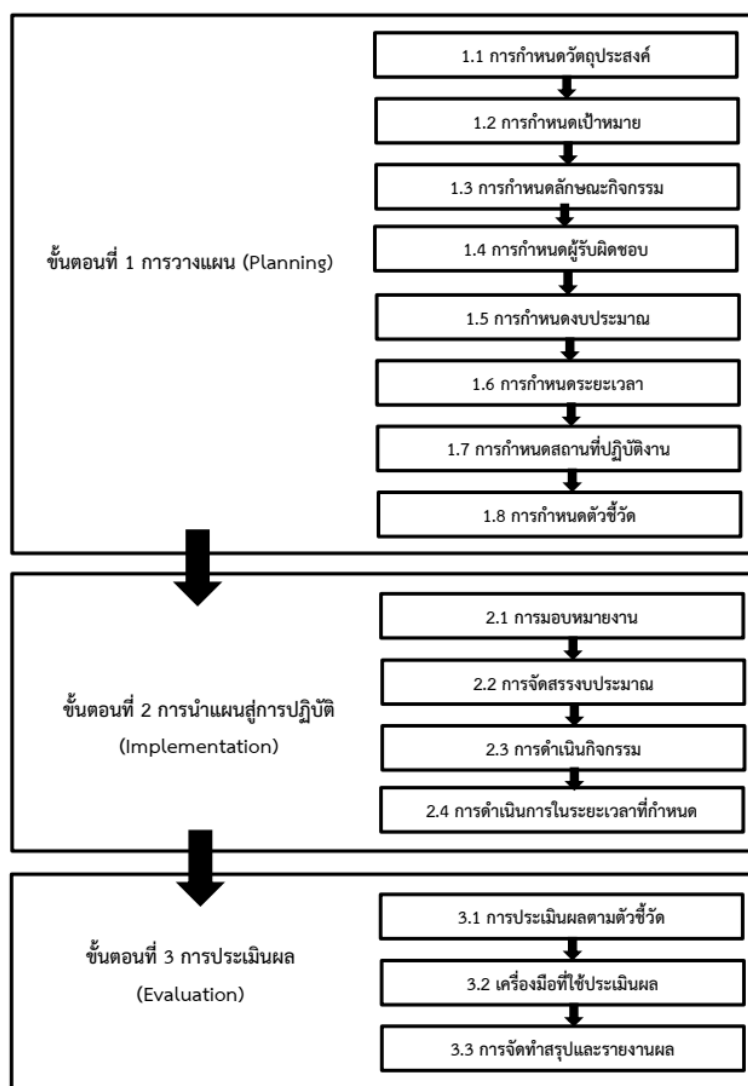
ขั้นตอนที่ 1 การวางแผน (Planning)

1.1 การกำหนดวัตถุประสงค์

1.2 การกำหนดเป้าหมาย

1.3 การกำหนดลักษณะกิจกรรม

1.4 การกำหนดผู้รับผิดชอบ

1.5 การกำหนดงบประมาณ

1.6 การกำหนดระยะเวลา

1.7 การกำหนดสถานที่ปฏิบัติงาน

1.8 การกำหนดตัวชี้วัด

ขั้นตอนที่ 2 การนำแผนสู่การปฏิบัติ (Implementation)

2.1 การมอบหมายงาน

2.2 การจัดสรรงบประมาณ

2.3 การดำเนินกิจกรรม

2.4 การดำเนินการในระยะเวลาที่กำหนด

ขั้นตอนที่ 3 การประเมินผล (Evaluation)

3.1 การประเมินผลตามตัวชี้วัด

3.2 เครื่องมือที่ใช้ประเมินผล

3.3 การจัดทำสรุปและรายงานผล